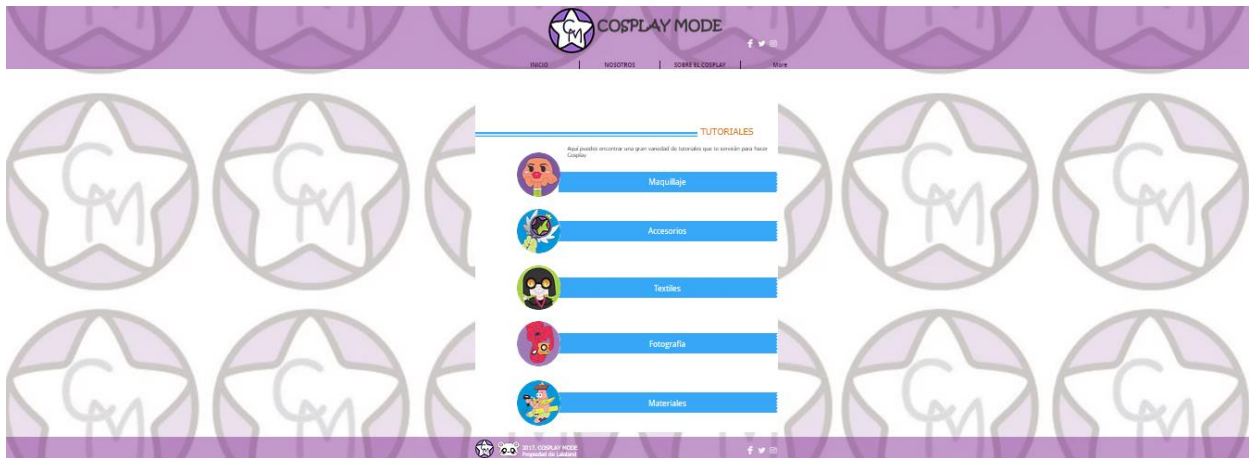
COSPLAY MODE

INICIO | NOSOTROS | SOBRE EL COSPLAY | More

TUTORIALES

Aquí puedes encontrar una gran variedad de tutoriales que te servirán para hacer Cosplay.

Maquillaje

Accesorios

Textiles

Fotografía

Materiales

2017, COSPLAY MODE
Propiedad de Lalaland